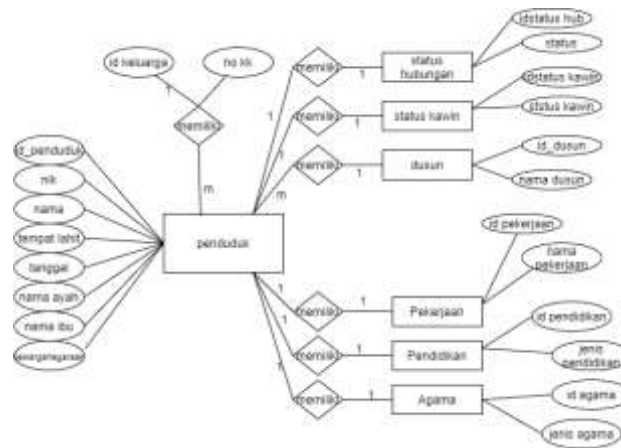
id keluarga
no kk
memiliki
1
m
id_penduduk
nik
nama
tempat lahir
tanggal
nama ayah
nama ibu
kewarganegaraan
penduduk
memiliki
1
1
status hubungan
idstatus hub
status
memiliki
1
status kawin
idstatus kawin
status kawin
memiliki
1
m
dusun
id_dusun
nama dusun
1
memiliki
1
Pekerjaan
id pekerjaan
nama pekerjaan
1
memiliki
1
Pendidikan
id pendidikan
jenis pendidikan
1
memiliki
1
Agama
id agama
jenis agama